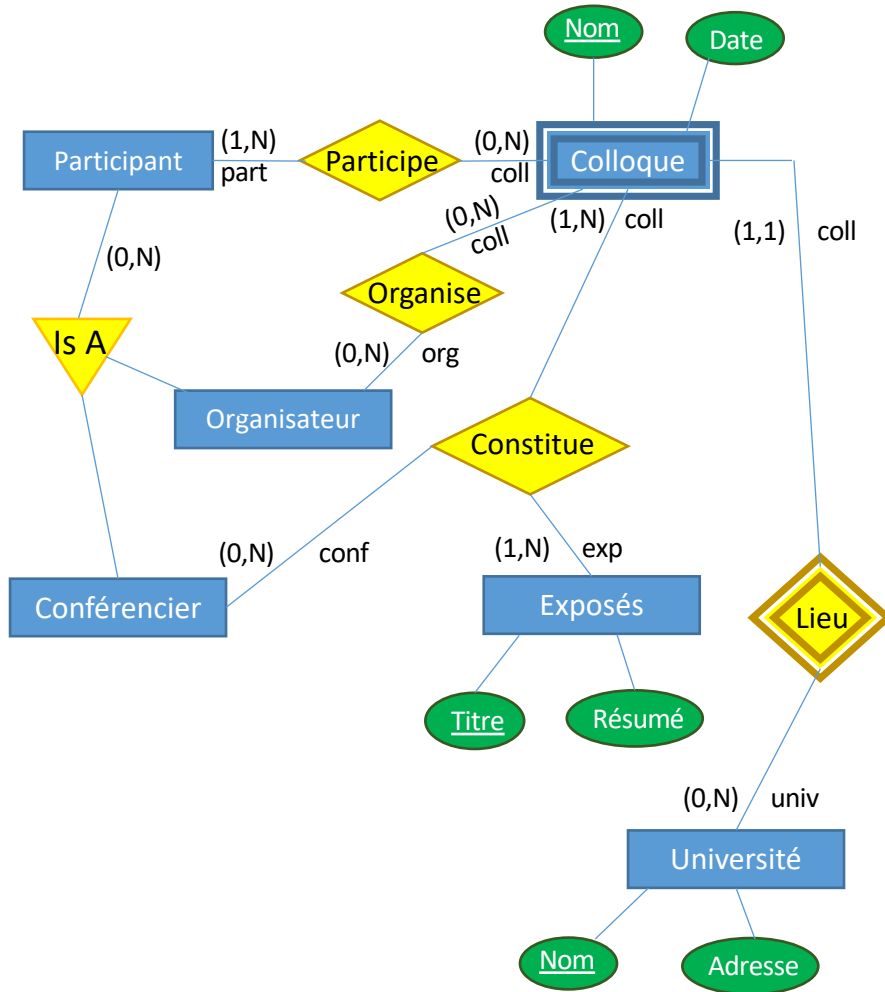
Nom

Date

Participant

(1,N)
part

Participe

(0,N)
coll

Colloque

(0,N)
coll

(1,N)
coll

(1,1)
coll

(0,N)

Organise

Is A

(0,N)
org

Organisateur

Constitue

(0,N)
conf

(1,N)
exp

Conférencier

Exposés

Lieu

Titre

Résumé

(0,N)
univ

Université

Nom

Adresse